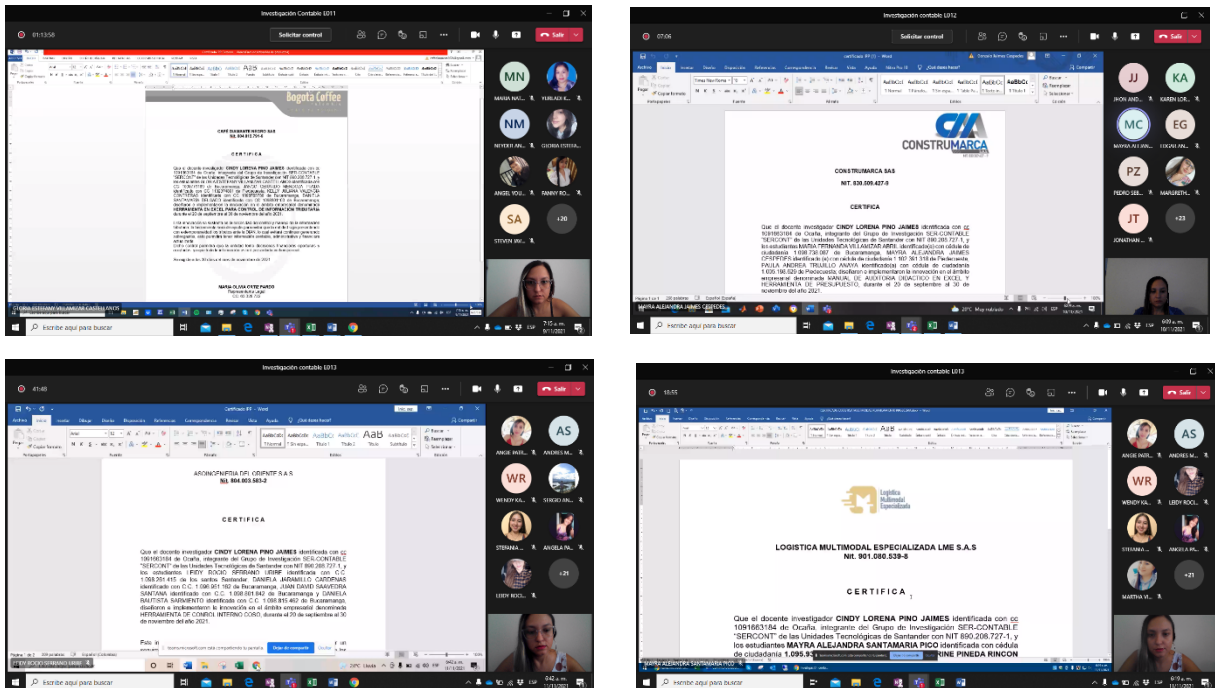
Investigación Contable E011

01:13:58 Solicitar control Salir

Bogota Coffee

CAFÉ DIAMANTE NEGRO SAS
NIt. 804.012.751-4

CERTIFICA

Que el docente investigador CINDY LORENA PINO JAIMES identificada con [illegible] HERRAMIENTA EN EXCEL PARA CONTROL DE INFORMACIÓN TRIBUTARIA durante el 20 de septiembre al 30 de noviembre del año 2021.

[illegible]

MARIA OLIVIA CRUZ PARDO
Representante Legal

MN MARIA NAI... YURLADI E... NM NEYDER AN... GLORIA ESTEFA... ANGEL YOL... FANNY RO... SA STEVEN ANI... +20

GLORIA ESTEFANY VILLAMIZAR CASTELLANOS

Escribe aquí para buscar 7:15 a.m. 9/11/2021

Investigación contable E012

07:06 Solicitar control Salir

CONSTRUMARCA

CONSTRUMARCA SAS
NIT. 830.509.427-9

CERTIFICA

Que el docente investigador CINDY LORENA PINO JAIMES identificada con cc 1091663184 de Ocaña, integrante del Grupo de Investigación SER-CONTABLE "SERCONT" de las Unidades Tecnológicas de Santander con NIT 890.208.727-1, y los estudiantes MARIA FERNANDA VILLAMIZAR ABRIL identificad(a)con cédula de ciudadanía 1.098.738.087 de Bucaramanga, MAYRA ALEJANDRA JAIMES CESPEDES identificada con cédula de ciudadanía 1.007.981.518 de Piedecuesta, PAULA ANDREA TRUJILLO ANAYA identificad(a) con cédula de ciudadanía 1.035.198.529 de Piedecuesta, diseñaron e implementaron la innovación en el ámbito empresarial denominada MANUAL DE AUDITORIA DIDACTICO EN EXCEL Y HERRAMIENTA DE PRESUPUESTO, durante el 20 de septiembre al 30 de noviembre del año 2021.

JJ JHON AND... KA KAREN LOR... MC MAYRA ALEJAN... EG EDGAR AN... PZ PEDRO SEB... MARIBETH... JT JONATHAN... +23

MAYRA ALEJANDRA JAIMES CESPEDES

Escribe aquí para buscar 6:09 a.m. 10/11/2021

Investigación contable E013

41:48 Salir

ASOINGENIERIA DEL ORIENTE S.A.S
NIt. 804.003.583-2

CERTIFICA

Que el docente investigador CINDY LORENA PINO JAIMES identificada con cc 1091663184 de Ocaña, integrante del Grupo de Investigación SER-CONTABLE "SERCONT" de las Unidades Tecnológicas de Santander con NIT 890.208.727-1, y los estudiantes LEIDY ROCIO SERRANO URIBE identificada con C.C 1.098.201.415 de los santos Santander, DANIELA JARAMILLO CARDENAS identificado con C.C. 1.096.901.182 de Bucaramanga, JUAN DAVID SAAVEDRA SANTANA identificado con C.C. 1.098.801.842 de Bucaramanga y DANIELA BAUTISTA SARMIENTO identificado con C.C. 1.098.815.402 de Bucaramanga, diseñaron e implementaron la Innovación en el ámbito empresarial denominada HERRAMIENTA DE CONTROL INTERNO COSO, durante el 20 de septiembre al 30 de noviembre del año 2021.

ANGIE PAT... AS ANDRES M... WR WENDY KA... SERGIO AN... STEFANIA ... ANGELA PA... LEIDY ROCI... +21

LEIDY ROCIO SERRANO URIBE

Dejar de compartir Ocultar

Escribe aquí para buscar 8:42 a.m. 11/11/2021

Investigación contable E013

10:55

Logística Multimodal Especializada

LOGISTICA MULTIMODAL ESPECIALIZADA LME S.A.S
Nit. 901.080.539-8

CERTIFICA

Que el docente investigador CINDY LORENA PINO JAIMES identificada con cc 1091663184 de Ocaña, integrante del Grupo de Investigación SER-CONTABLE "SERCONT" de las Unidades Tecnológicas de Santander con NIT 890.208.727-1, y los estudiantes MAYRA ALEJANDRA SANTAMARIA PICO identificada con cédula de ciudadanía 1.095.9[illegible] RINE PINEDA RINCON

ANGIE PATI... AS ANDRES M... WR WENDY KA... LEDY ROCI... STEFANIA ... ANGELA PA... MARTHA VI... +21

MAYRA ALEJANDRA SANTAMARIA PICO

Escribe aquí para buscar 6:19 a.m. 11/11/2021